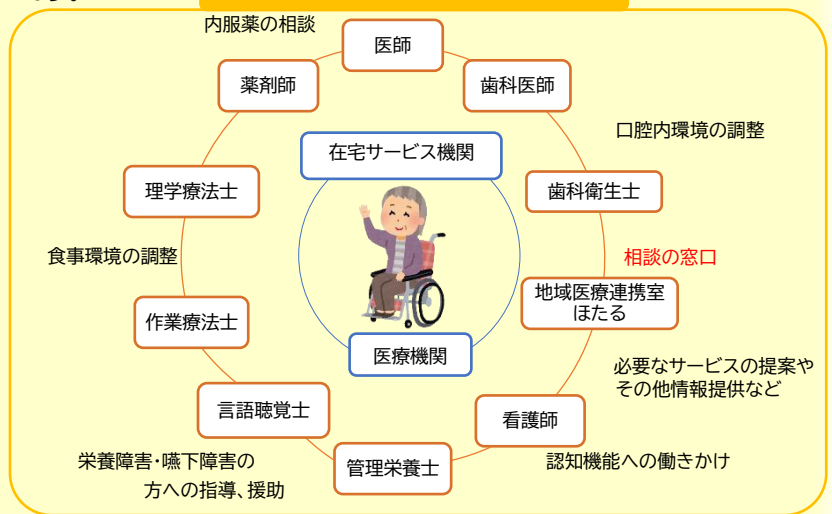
内服薬の相談

医師

歯科医師

薬剤師

在宅サービス機関

口腔内環境の調整

歯科衛生士

理学療法士

相談の窓口

食事環境の調整

地域医療連携室
ほたる

作業療法士

医療機関

必要なサービスの提案や
その他情報提供など

言語聴覚士

看護師

栄養障害・嚥下障害の
方への指導、援助

管理栄養士

認知機能への働きかけ